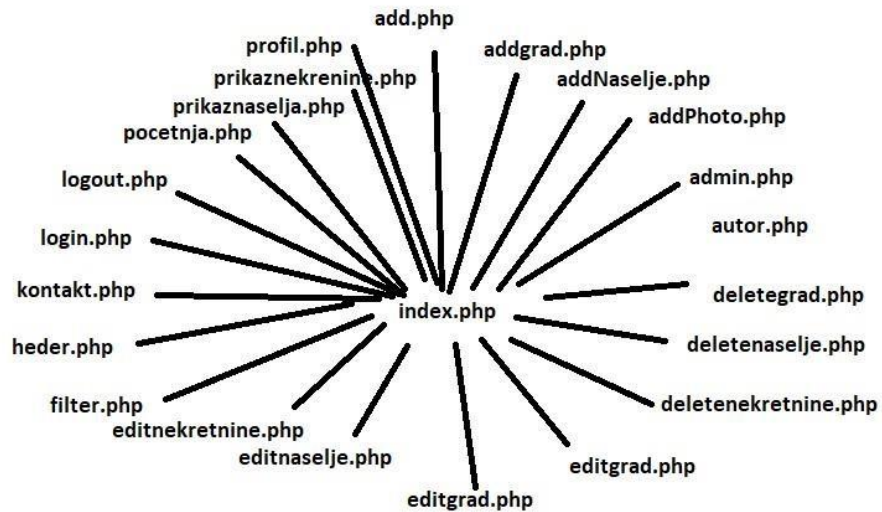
add.php
profil.php
addgrad.php
prikaznekrenine.php
addNaselje.php
prikaznaselja.php
addPhoto.php
pocetnja.php
logout.php
admin.php
autor.php
login.php
kontakt.php
deletegrad.php
index.php
heder.php
deletenaselje.php
filter.php
deletenekretnine.php
editnekretnine.php
editnaselje.php
editgrad.php
editgrad.php